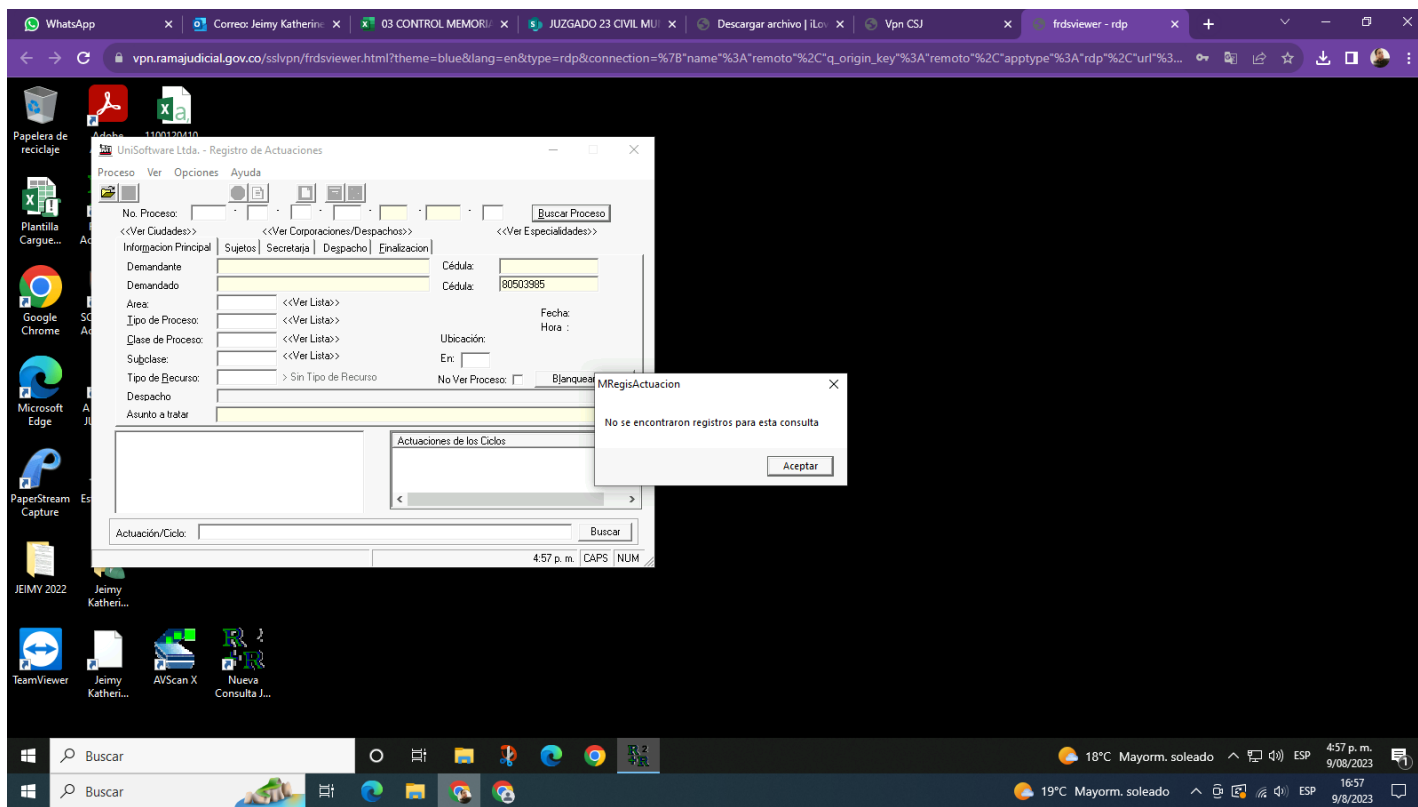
WhatsApp
Correo: Jeimy Katherine
03 CONTROL MEMORI
JUZGADO 23 CIVIL MU
Descargar archivo | iLov
Vpn CSJ
frdsviewer - rdp

vpn.ramajudicial.gov.co/sslvpn/frdsviewer.html?theme=blue&lang=en&type=rdp&connection=%7B"name"%3A"remoto"%2C"q_origin_key"%3A"remoto"%2C"apptype"%3A"rdp"%2C"url"%3...

Papelera de reciclaje
Adobe
1100120410
Plantilla Cargue...
Ac
Google Chrome
SC
Ac
Microsoft Edge
A
JU
PaperStream Capture
Es
JEIMY 2022
Jeimy Katheri...
TeamViewer
Jeimy Katheri...
AVScan X
Nueva Consulta J...

UniSoftware Ltda. - Registro de Actuaciones
Proceso Ver Opciones Ayuda
No. Proceso:
Buscar Proceso
<<Ver Ciudades>>
<<Ver Corporaciones/Despachos>>
<<Ver Especialidades>>
Informacion Principal | Sujetos | Secretaria | Despacho | Finalizacion
Demandante
Cédula:
Demandado
Cédula:
80503985
Area:
<<Ver Lista>>
Tipo de Proceso:
<<Ver Lista>>
Fecha:
Hora :
Clase de Proceso:
<<Ver Lista>>
Ubicación:
Subclase:
<<Ver Lista>>
En:
Tipo de Recurso:
> Sin Tipo de Recurso
No Ver Proceso:
Blanquear
Despacho
Asunto a tratar
Actuaciones de los Ciclos
Actuación/Ciclo:
Buscar
4:57 p. m.
CAPS
NUM

MRegisActuacion
No se encontraron registros para esta consulta
Aceptar

Buscar
18°C Mayorm. soleado
ESP
4:57 p. m.
9/08/2023

Buscar
19°C Mayorm. soleado
ESP
16:57
9/8/2023